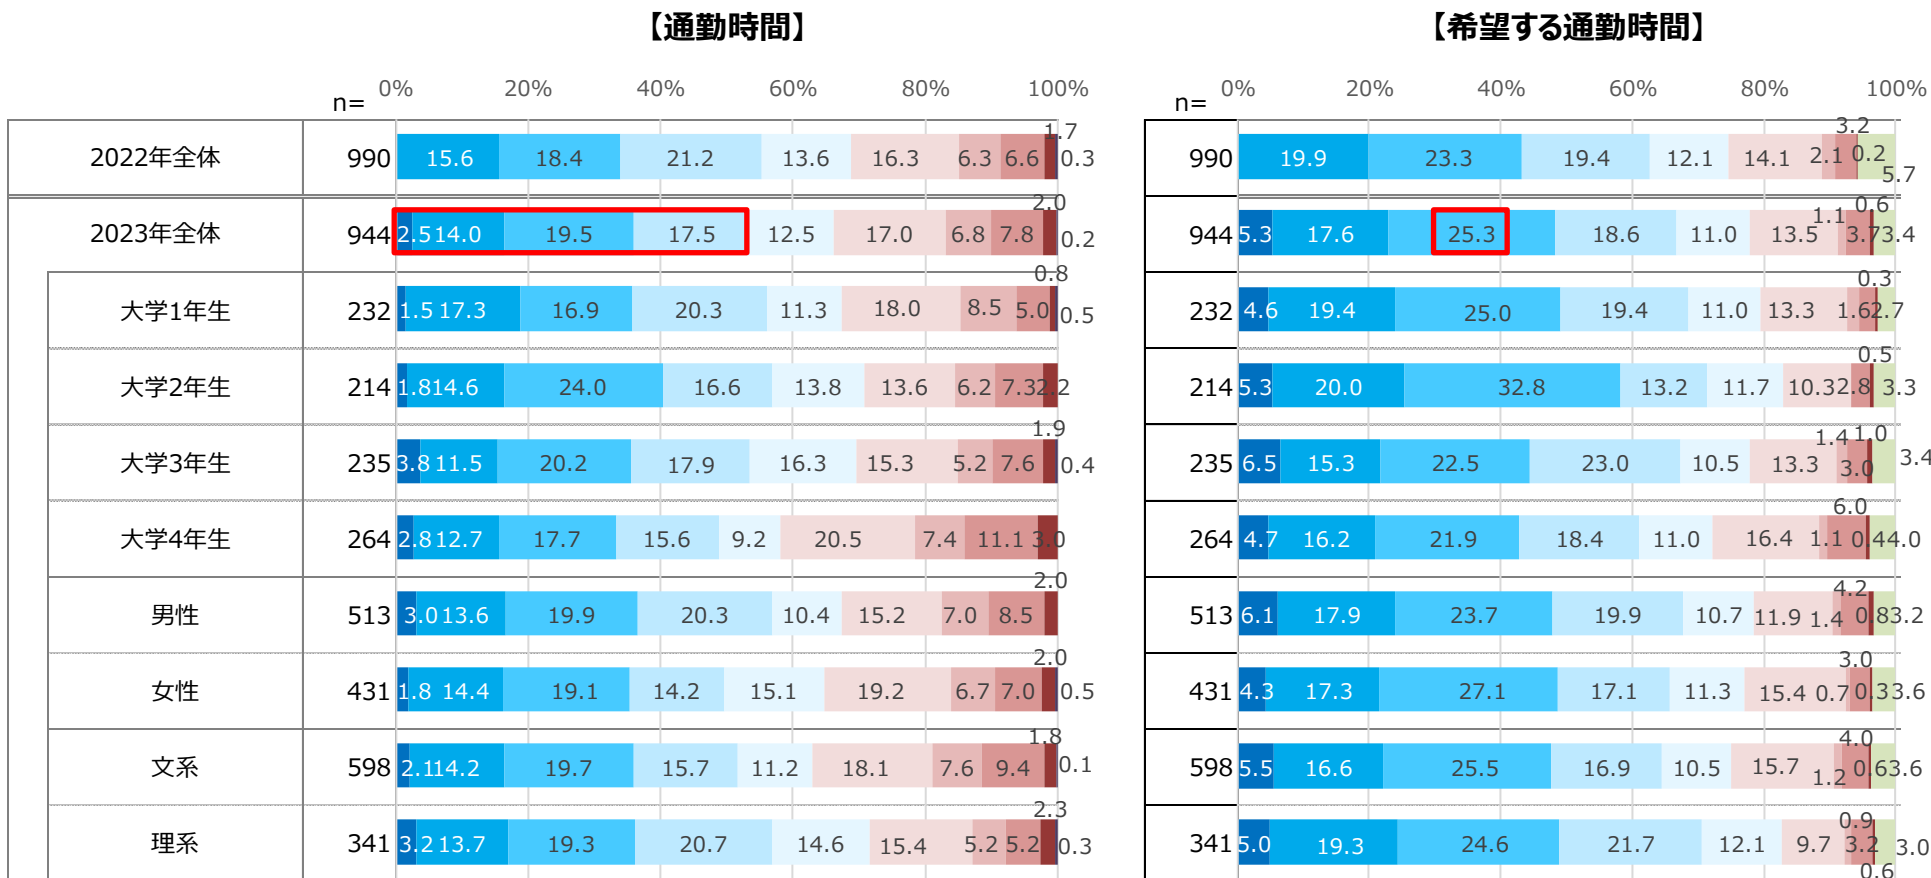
【通勤時間】

【希望する通勤時間】

n= 0% 20% 40% 60% 80% 100%

| | n= | | | | | | | | | |
|---|---|---|---|---|---|---|---|---|---|---|
| 2022年全体 | 990 | 15.6 | 18.4 | 21.2 | 13.6 | 16.3 | 6.3 | 6.6 | 1.7 | 0.3 |
| 2023年全体 | 944 | 2.5 | 14.0 | 19.5 | 17.5 | 12.5 | 17.0 | 6.8 | 7.8 | 2.0 | 0.2 |
| 大学1年生 | 232 | 1.5 | 17.3 | 16.9 | 20.3 | 11.3 | 18.0 | 8.5 | 5.0 | 0.8 | 0.5 |
| 大学2年生 | 214 | 1.8 | 14.6 | 24.0 | 16.6 | 13.8 | 13.6 | 6.2 | 7.3 | 2 |
| 大学3年生 | 235 | 3.8 | 11.5 | 20.2 | 17.9 | 16.3 | 15.3 | 5.2 | 7.6 | 1.9 | 0.4 |
| 大学4年生 | 264 | 2.8 | 12.7 | 17.7 | 15.6 | 9.2 | 20.5 | 7.4 | 11.1 | 3.0 |
| 男性 | 513 | 3.0 | 13.6 | 19.9 | 20.3 | 10.4 | 15.2 | 7.0 | 8.5 | 2.0 |
| 女性 | 431 | 1.8 | 14.4 | 19.1 | 14.2 | 15.1 | 19.2 | 6.7 | 7.0 | 2.0 | 0.5 |
| 文系 | 598 | 2.1 | 14.2 | 19.7 | 15.7 | 11.2 | 18.1 | 7.6 | 9.4 | 1.8 | 0.1 |
| 理系 | 341 | 3.2 | 13.7 | 19.3 | 20.7 | 14.6 | 15.4 | 5.2 | 5.2 | 2.3 | 0.3 |

n= 0% 20% 40% 60% 80% 100%

| n= | | | | | | | | | | |
|---|---|---|---|---|---|---|---|---|---|---|
| 990 | 19.9 | 23.3 | 19.4 | 12.1 | 14.1 | 2.1 | 3.2 | 0.2 | 5.7 |
| 944 | 5.3 | 17.6 | 25.3 | 18.6 | 11.0 | 13.5 | 1.1 | 3.7 | 0.6 | 3.4 |
| 232 | 4.6 | 19.4 | 25.0 | 19.4 | 11.0 | 13.3 | 1.6 | 0.3 | 2.7 |
| 214 | 5.3 | 20.0 | 32.8 | 13.2 | 11.7 | 10.3 | 2.8 | 0.5 | 3.3 |
| 235 | 6.5 | 15.3 | 22.5 | 23.0 | 10.5 | 13.3 | 1.4 | 3.0 | 1.0 | 3.4 |
| 264 | 4.7 | 16.2 | 21.9 | 18.4 | 11.0 | 16.4 | 1.1 | 6.0 | 0 | 4.0 |
| 513 | 6.1 | 17.9 | 23.7 | 19.9 | 10.7 | 11.9 | 1.4 | 4.2 | 0.8 | 3.2 |
| 431 | 4.3 | 17.3 | 27.1 | 17.1 | 11.3 | 15.4 | 0.7 | 3.0 | 0.3 | 3.6 |
| 598 | 5.5 | 16.6 | 25.5 | 16.9 | 10.5 | 15.7 | 1.2 | 4.0 | 0.6 | 3.6 |
| 341 | 5.0 | 19.3 | 24.6 | 21.7 | 12.1 | 9.7 | 3.2 | 0.9 | 0.6 | 3.0 |